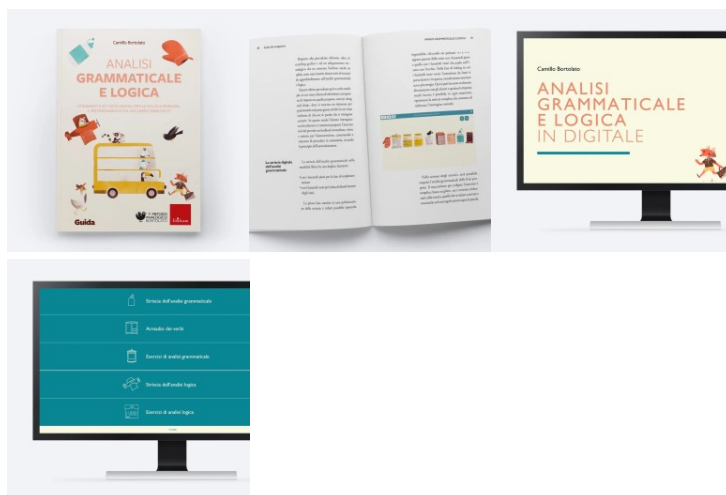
Camillo Bortolato

ANALISI
GRAMMATICALE
E LOGICA

Guida

Erickson

Camillo Bortolato

ANALISI
GRAMMATICALE
E LOGICA
IN DIGITALE

Striscia dell'analisi grammaticale

Armadio dei verbi

Esercizi di analisi grammaticale

Striscia dell'analisi logica

Esercizi di analisi logica